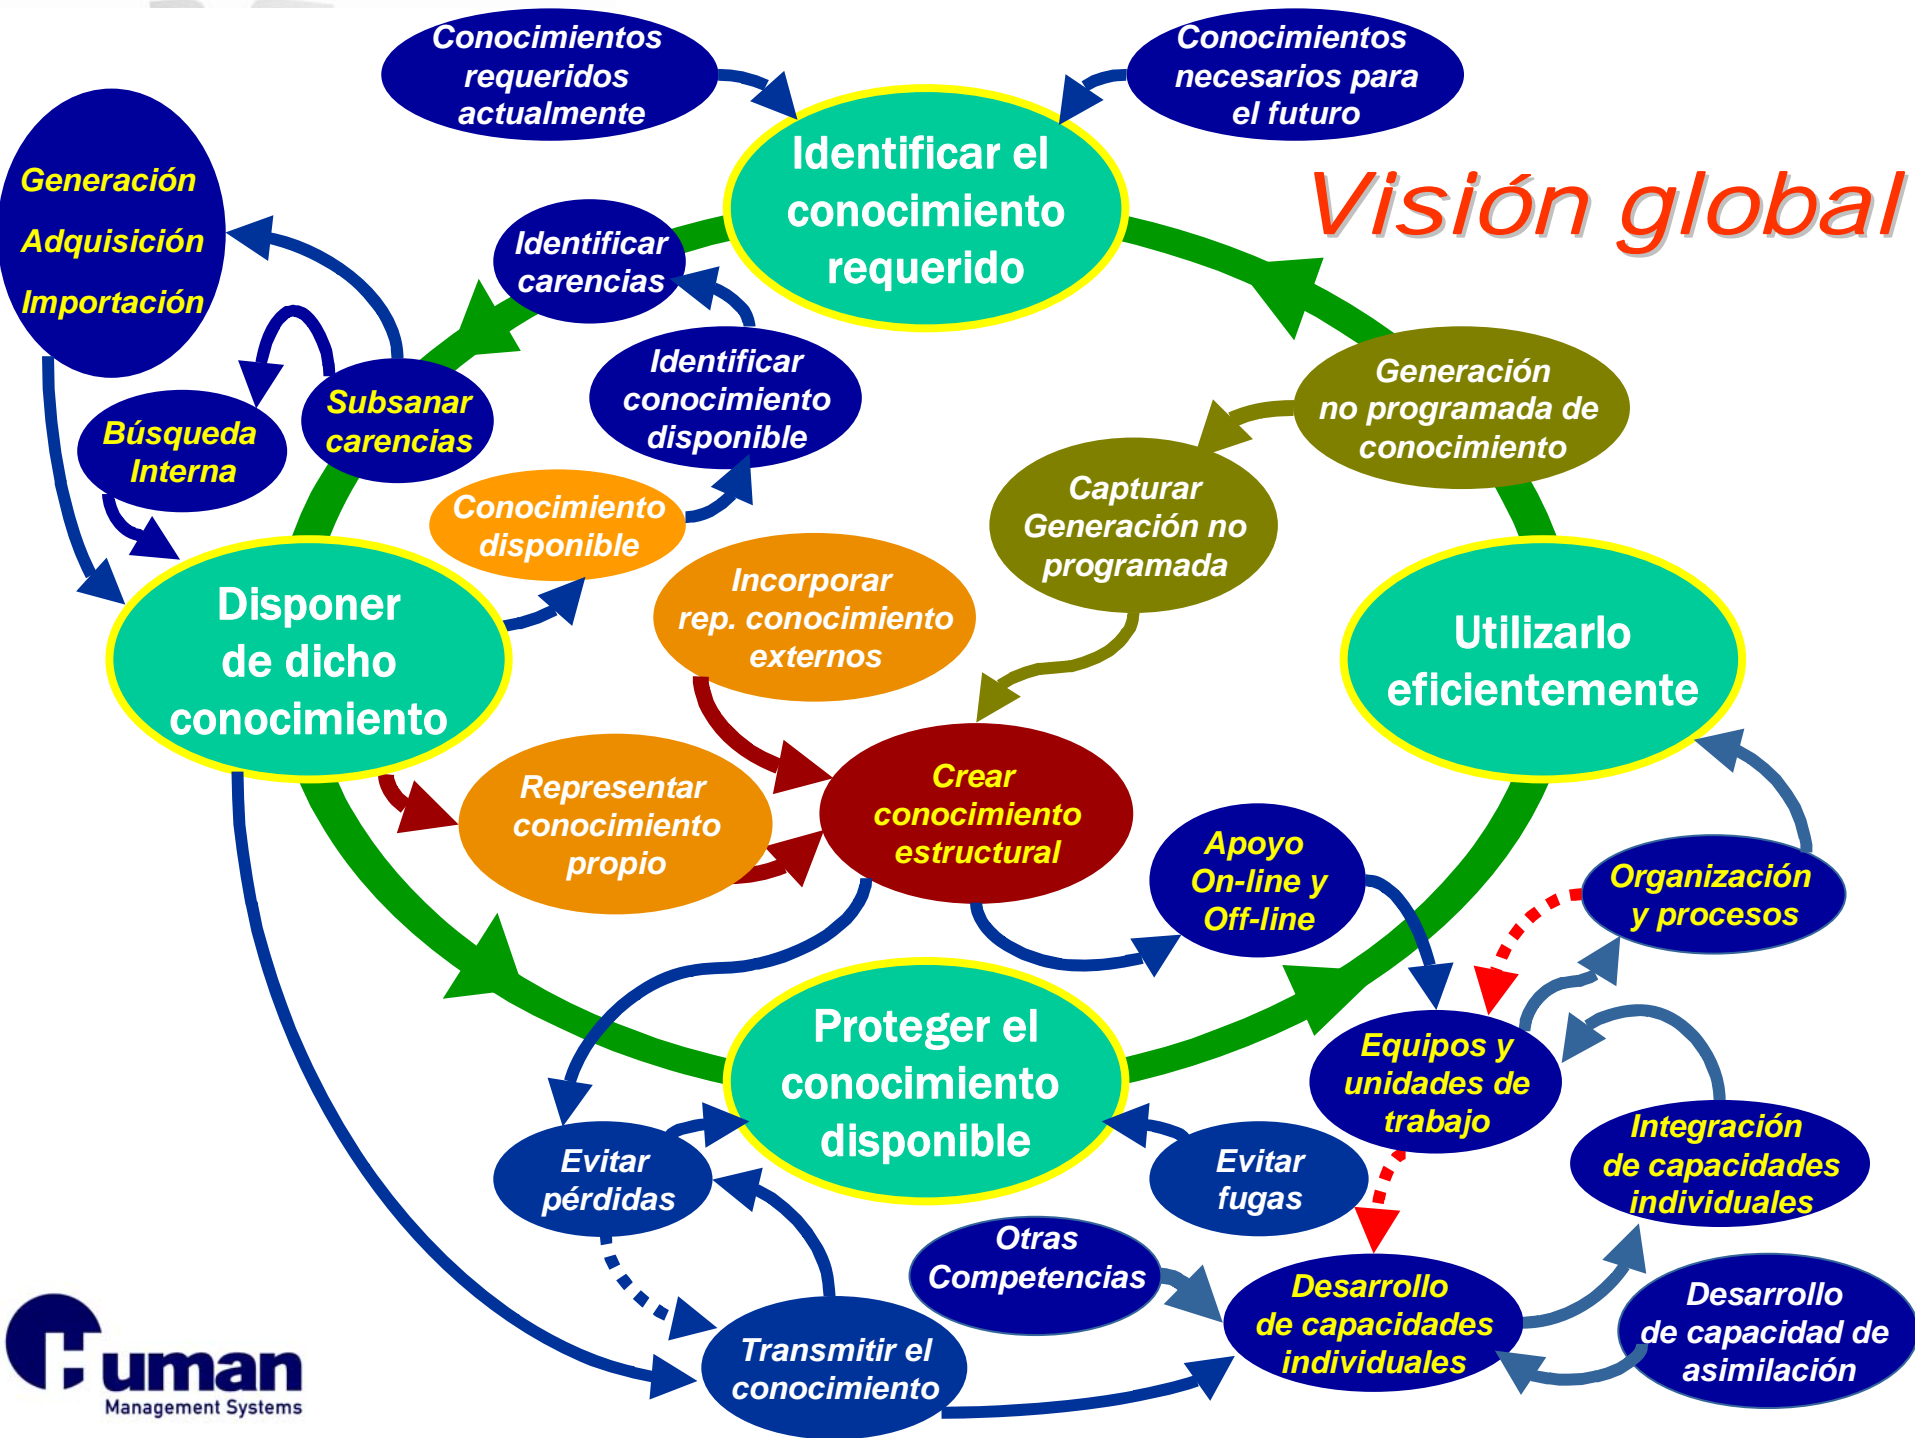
Conocimientos requeridos actualmente

Conocimientos necesarios para el futuro

Identificar el conocimiento requerido

Visión global

Generación

Adquisición

Importación

Identificar carencias

Identificar conocimiento disponible

Subsanar carencias

Búsqueda Interna

Generación no programada de conocimiento

Capturar Generación no programada

Conocimiento disponible

Disponer de dicho conocimiento

Incorporar rep. conocimiento externos

Utilizarlo eficientemente

Representar conocimiento propio

Crear conocimiento estructural

Apoyo On-line y Off-line

Organización y procesos

Proteger el conocimiento disponible

Equipos y unidades de trabajo

Evitar pérdidas

Evitar fugas

Integración de capacidades individuales

Otras Competencias

Desarrollo de capacidades individuales

Desarrollo de capacidad de asimilación

Transmitir el conocimiento

Human
Management Systems